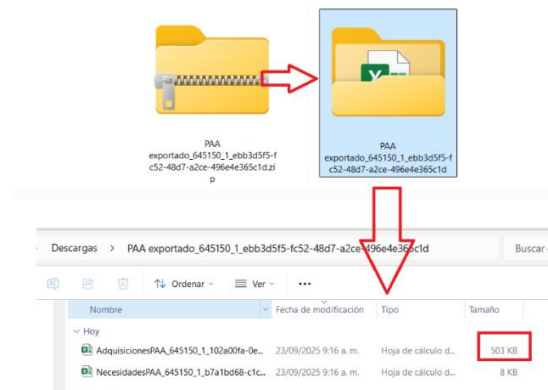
PAA exportado_645150_1_ebb3d5f5-fc52-48d7-a2ce-496e4e365c1d.zip

PAA exportado_645150_1_ebb3d5f5-fc52-48d7-a2ce-496e4e365c1d

Descargas > PAA exportado_645150_1_ebb3d5f5-fc52-48d7-a2ce-496e4e365c1d

Buscar

Ordenar Ver ...

| Nombre | Fecha de modificación | Tipo | Tamaño |
|---|---|---|---|
| Hoy | | | |
| AdquisicionesPAA_645150_1_102a00fa-0e... | 23/09/2025 9:16 a. m. | Hoja de cálculo d... | 503 KB |
| NecesidadesPAA_645150_1_b7a1bd68-c1c... | 23/09/2025 9:16 a. m. | Hoja de cálculo d... | 8 KB |